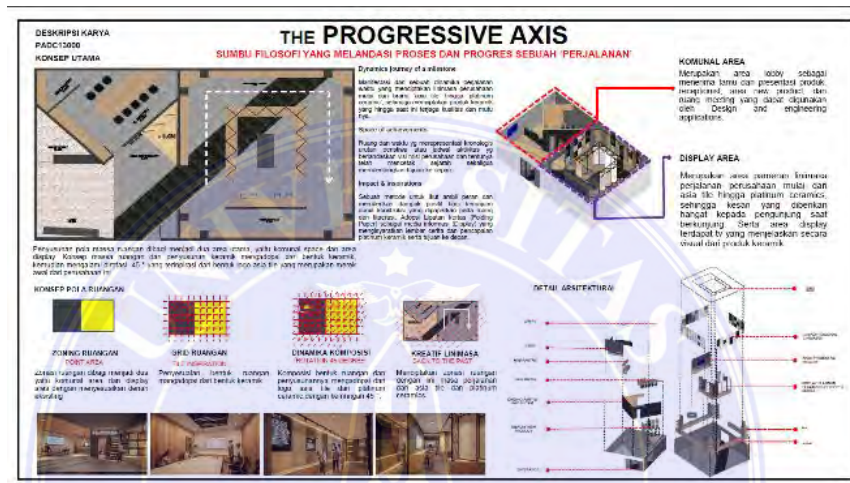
DESKRIPSI KARYA
PADC13000
KONSEP UTAMA

THE PROGRESSIVE AXIS

SUMBU FILOSOFI YANG MELANDASI PROSES DAN PROGRES SEBUAH 'PERJALANAN'

Dynamics journey of a milestone

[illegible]

Space of achievements

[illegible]

Impact & innovations

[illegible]

Penyusunan pola massa ruangan dibagi menjadi dua area utama, yaitu komunal space dan area display. Konsep massa ruangan dan penyusunan keramik mengadopsi dari bentuk keramik, kemudian mengalami dirotasi 45° yang terinspirasi dari bentuk logo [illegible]

KOMUNAL AREA

Merupakan area lobby sebagai menerima tamu dan presentasi produk, receptionist, area new product dan ruang meeting yang dapat digunakan oleh Design and engineering applications.

DISPLAY AREA

Merupakan area pameran linimasa perjalanan perusahaan mulai dari asia tile hingga platinum ceramics, sehingga kesan yang diberikan hangat kepada pengunjung saat berkunjung. Serta area display terdapat tv yang menjelaskan secara visual dari produk keramik.

KONSEP POLA RUANGAN

ZONING RUANGAN
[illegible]
Zonasi ruangan dibagi menjadi dua yaitu komunal area dan display area dengan menyesuaikan denah eksisting.

GRID RUANGAN
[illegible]
Penyesuaian bentuk ruangan mengadopsi dari bentuk keramik.

DINAMIKA KOMPOSISI
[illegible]
Komposisi bentuk ruangan dan penyusunannya mengadopsi dari logo asia tile dan platinum ceramic dengan kemiringan 45°.

KREATIF LINIMASA
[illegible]
Menceritakan sebuah ruangan dengan alur masa perjalanan dari asia tile dan platinum ceramics.

DETAIL ARSITEKTURAL

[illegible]